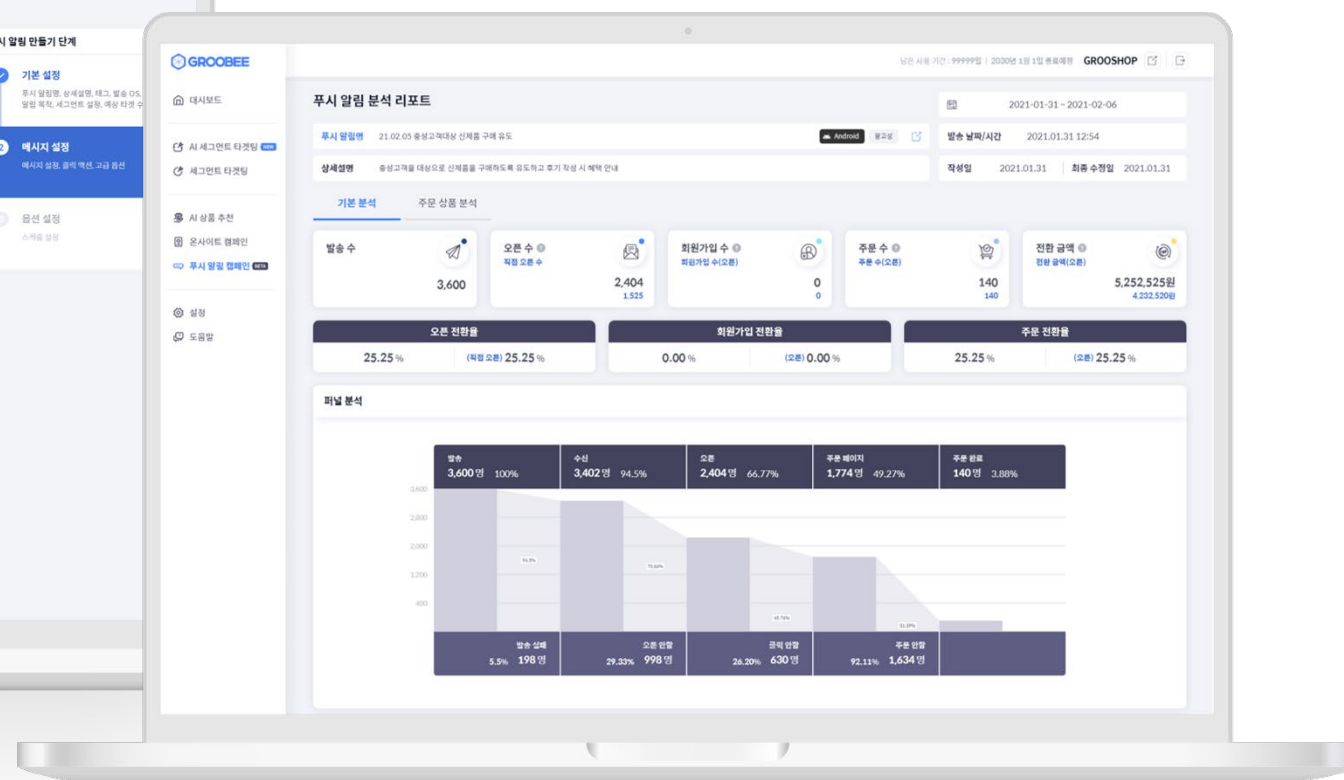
시 알림 만들기 단계

기본 설정
푸시 알림명, 상세설명, 태그, 발송 OS, 알림 목적, 세그먼트 설정, 예상 타겟 수

메시지 설정
메시지 설정, 클릭 액션, 고급 옵션

옵션 설정
스케줄 설정

GROOBEE

남은 사용 기간 : 99999일 | 2030년 1월 1일 종료예정 GROOSHOP

대시보드
AI 세그먼트 타겟팅 NEW
세그먼트 타겟팅
AI 상품 추천
온사이트 캠페인
푸시 알림 캠페인 BETA
설정
도움말

푸시 알림 분석 리포트

2021-01-31 ~ 2021-02-06

푸시 알림명 21.02.05 충성고객대상 신제품 구매 유도 Android 광고성

발송 날짜/시간 2021.01.31 12:54

상세설명 충성고객을 대상으로 신제품을 구매하도록 유도하고 후기 작성 시 혜택 안내

작성일 2021.01.31 | 최종 수정일 2021.01.31

기본 분석 주문 상품 분석

발송 수 3,600

오픈 수 직접 오픈 수 2,404 1,525

회원가입 수 회원가입 수(오픈) 0 0

주문 수 주문 수(오픈) 140 140

전환 금액 전환 금액(오픈) 5,252,525원 4,232,520원

| 오픈 전환율 | | 회원가입 전환율 | | 주문 전환율 | |
|---|---|---|---|---|---|
| 25.25 % | (직접 오픈) 25.25 % | 0.00 % | (오픈) 0.00 % | 25.25 % | (오픈) 25.25 % |

퍼널 분석

| 발송 | 수신 | 오픈 | 주문 페이지 | 주문 완료 |
|---|---|---|---|---|
| 3,600명 100% | 3,402명 94.5% | 2,404명 66.77% | 1,774명 49.27% | 140명 3.88% |

3,600
2,800
2,000
1,200
400

94.5%
70.66%
45.76%
31.09%

| 발송 실패 | 오픈 안함 | 클릭 안함 | 주문 안함 | |
|---|---|---|---|---|
| 5.5% 198명 | 29.33% 998명 | 26.20% 630명 | 92.11% 1,634명 | |